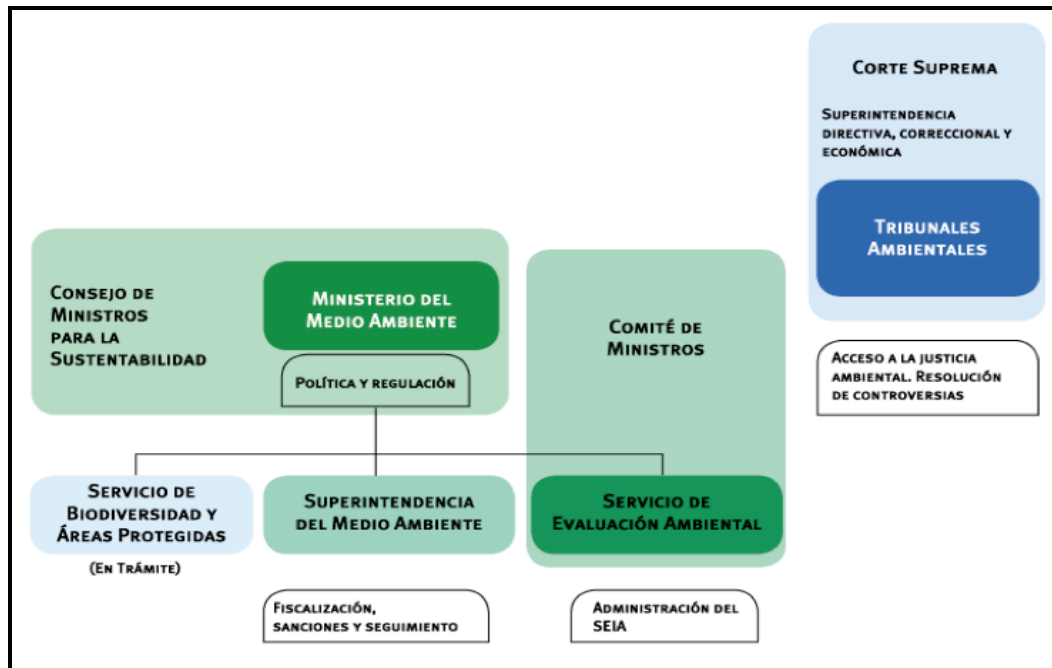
Corte Suprema

Superintendencia directiva, correccional y económica

Tribunales Ambientales

Consejo de Ministros para la Sustentabilidad

Ministerio del Medio Ambiente

Política y regulación

Comité de Ministros

Acceso a la justicia ambiental. Resolución de controversias

Servicio de Biodiversidad y Áreas Protegidas

(En Trámite)

Superintendencia del Medio Ambiente

Servicio de Evaluación Ambiental

Fiscalización, sanciones y seguimiento

Administración del SEIA